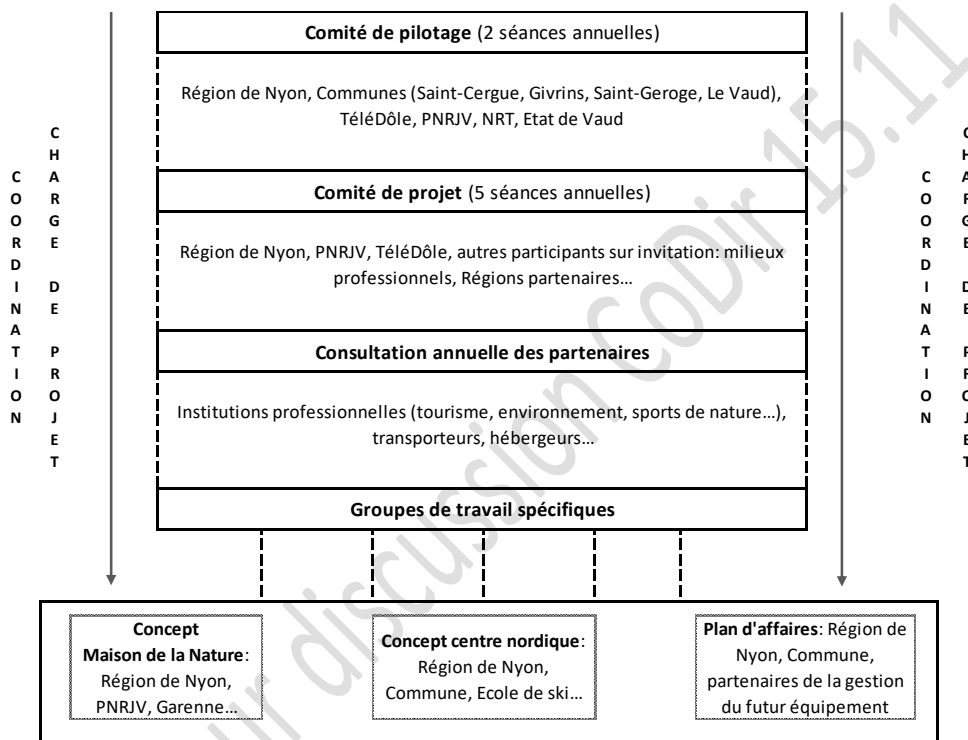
COORDINATION

CHARGE DE PROJET

**Comité de pilotage** (2 séances annuelles)

Région de Nyon, Communes (Saint-Cergue, Givrins, Saint-Geroge, Le Vaud), TéléDôle, PNRJV, NRT, Etat de Vaud

**Comité de projet** (5 séances annuelles)

Région de Nyon, PNRJV, TéléDôle, autres participants sur invitation: milieux professionnels, Régions partenaires…

**Consultation annuelle des partenaires**

Institutions professionnelles (tourisme, environnement, sports de nature…), transporteurs, hébergeurs…

**Groupes de travail spécifiques**

COORDINATION

CHARGE DE PROJET

**Concept Maison de la Nature**: Région de Nyon, PNRJV, Garenne…

**Concept centre nordique**: Région de Nyon, Commune, Ecole de ski…

**Plan d'affaires**: Région de Nyon, Commune, partenaires de la gestion du futur équipement

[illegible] discussion CoDir 15.11